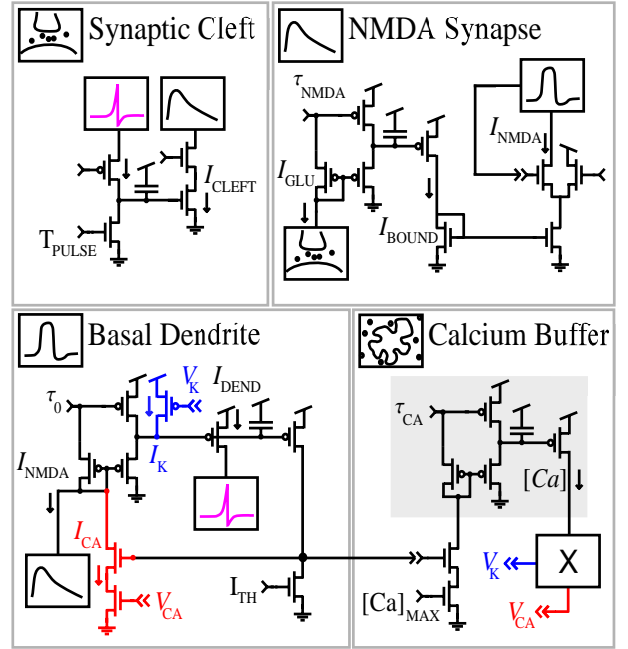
Synaptic Cleft

$I_{CLEFT}$

$T_{PULSE}$

NMDA Synapse

$\tau_{NMDA}$

$I_{NMDA}$

$I_{GLU}$

$I_{BOUND}$

Basal Dendrite

$V_K$

$\tau_0$

$I_{DEND}$

$I_K$

$I_{NMDA}$

$I_{CA}$

$V_{CA}$

$I_{TH}$

Calcium Buffer

$\tau_{CA}$

$[Ca]$

$V_K$

X

$[Ca]_{MAX}$

$V_{CA}$